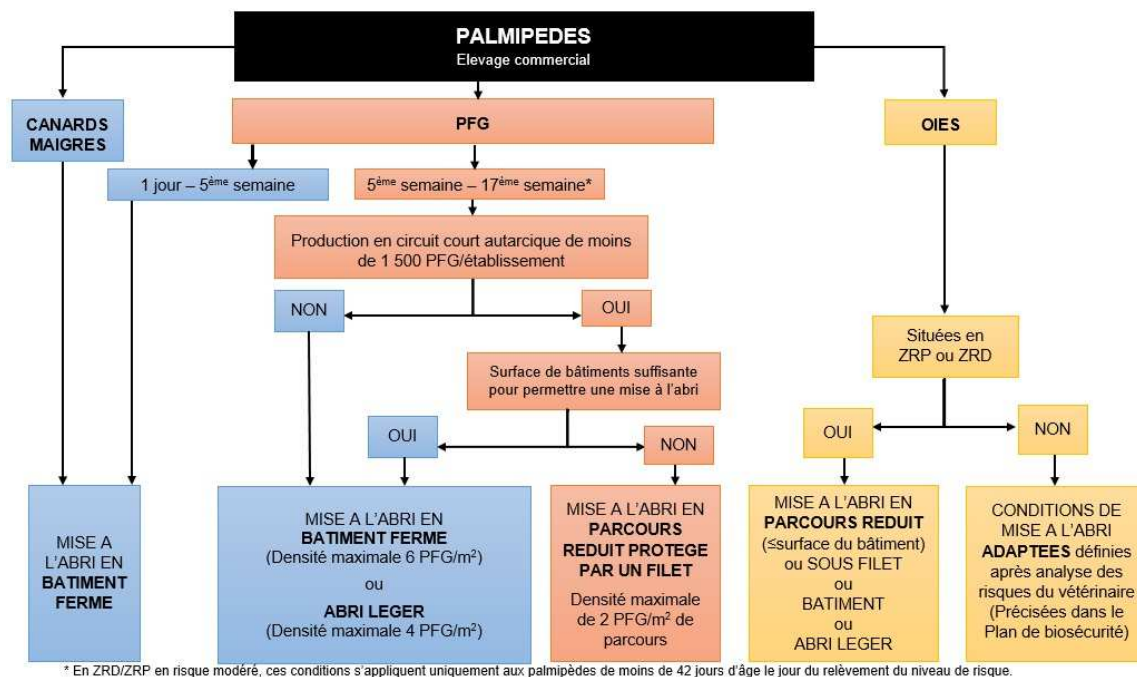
PALMIPEDES
Elevage commercial

CANARDS MAIGRES

PFG

OIES

1 jour – 5$^{ème}$ semaine

5$^{ème}$ semaine – 17$^{ème}$ semaine*

Production en circuit court autarcique de moins de 1 500 PFG/établissement

NON

OUI

Surface de bâtiments suffisante pour permettre une mise à l'abri

OUI

NON

Situées en ZRP ou ZRD

OUI

NON

MISE A L'ABRI EN **BATIMENT FERME**

MISE A L'ABRI EN **BATIMENT FERME** (Densité maximale 6 PFG/m²)
ou
**ABRI LEGER** (Densité maximale 4 PFG/m²)

MISE A L'ABRI EN **PARCOURS REDUIT PROTEGE PAR UN FILET**
Densité maximale de 2 PFG/m² de parcours

MISE A L'ABRI EN **PARCOURS REDUIT** (≤surface du bâtiment) ou SOUS FILET
ou
BATIMENT
ou
ABRI LEGER

CONDITIONS DE MISE A L'ABRI **ADAPTEES** définies après analyse des risques du vétérinaire (Précisées dans le Plan de biosécurité)

* En ZRD/ZRP en risque modéré, ces conditions s'appliquent uniquement aux palmipèdes de moins de 42 jours d'âge le jour du relèvement du niveau de risque.